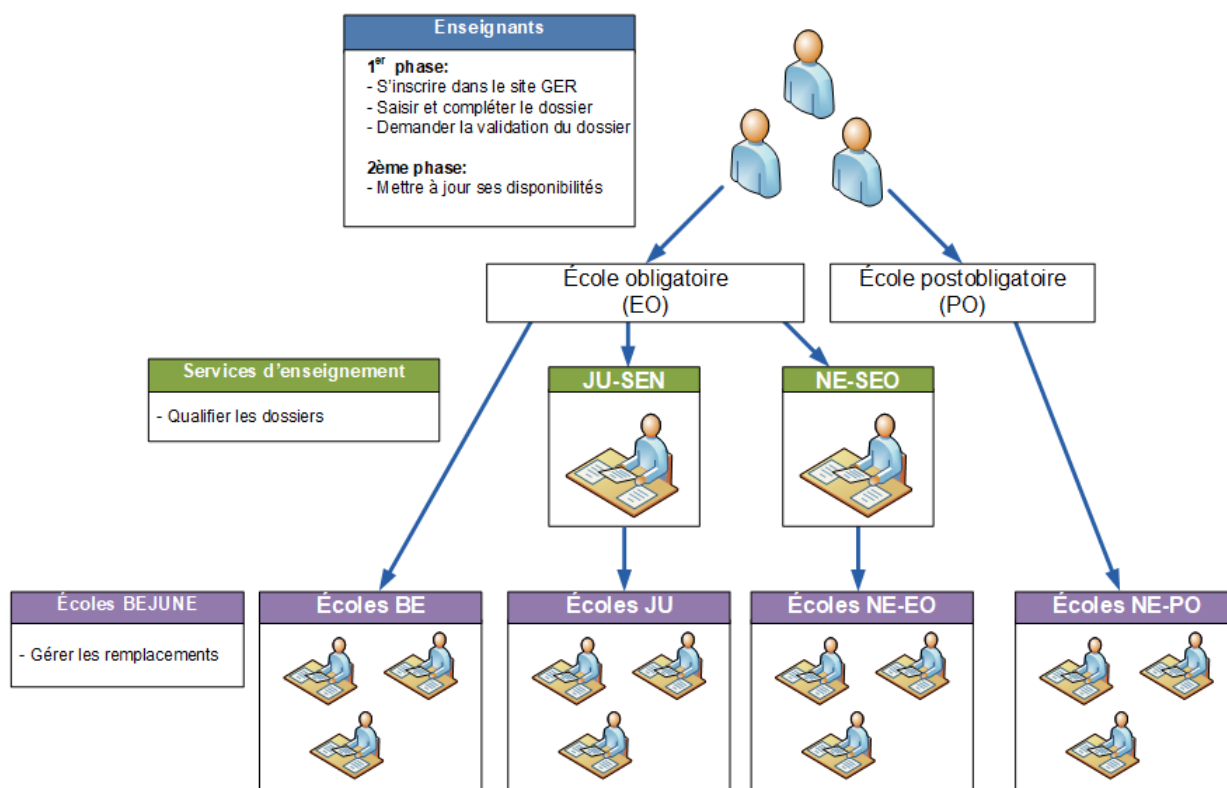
Enseignants

1$^{er}$ phase:
- S'inscrire dans le site GER
- Saisir et compléter le dossier
- Demander la validation du dossier

2ème phase:
- Mettre à jour ses disponibilités

École obligatoire (EO)

École postobligatoire (PO)

Services d'enseignement

- Qualifier les dossiers

JU-SEN

NE-SEO

Écoles BEJUNE

- Gérer les remplacements

Écoles BE

Écoles JU

Écoles NE-EO

Écoles NE-PO